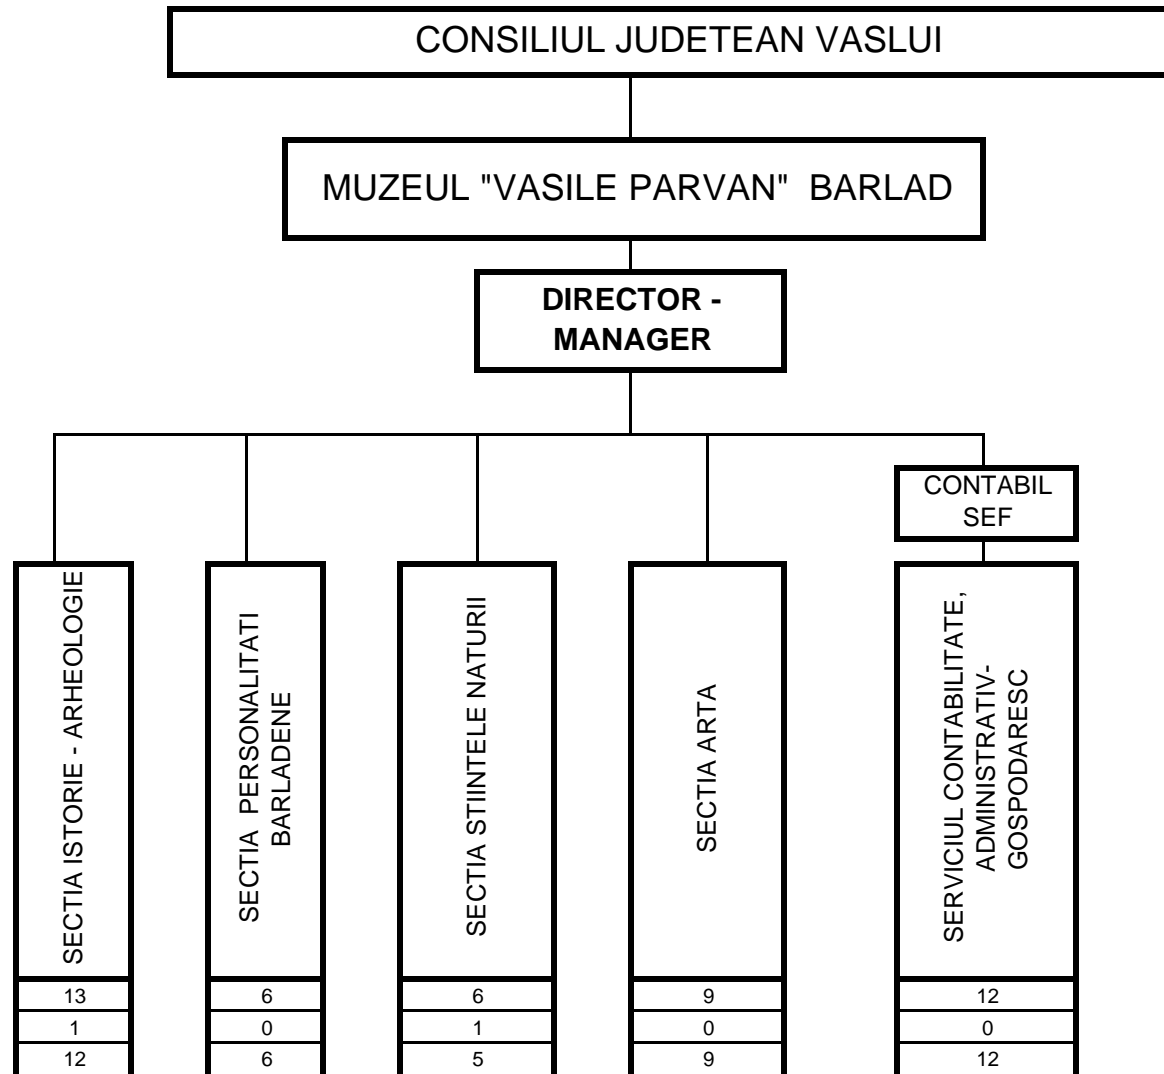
CONSILIUL JUDETEAN VASLUI

MUZEUL "VASILE PARVAN" BARLAD

DIRECTOR - MANAGER

CONTABIL SEF

SECTIA ISTORIE - ARHEOLOGIE

13
1
12

SECTIA PERSONALITATI BARLADENE

6
0
6

SECTIA STIINTELE NATURII

6
1
5

SECTIA ARTA

9
0
9

SERVICIUL CONTABILITATE, ADMINISTRATIV-GOSPODARESC

12
0
12